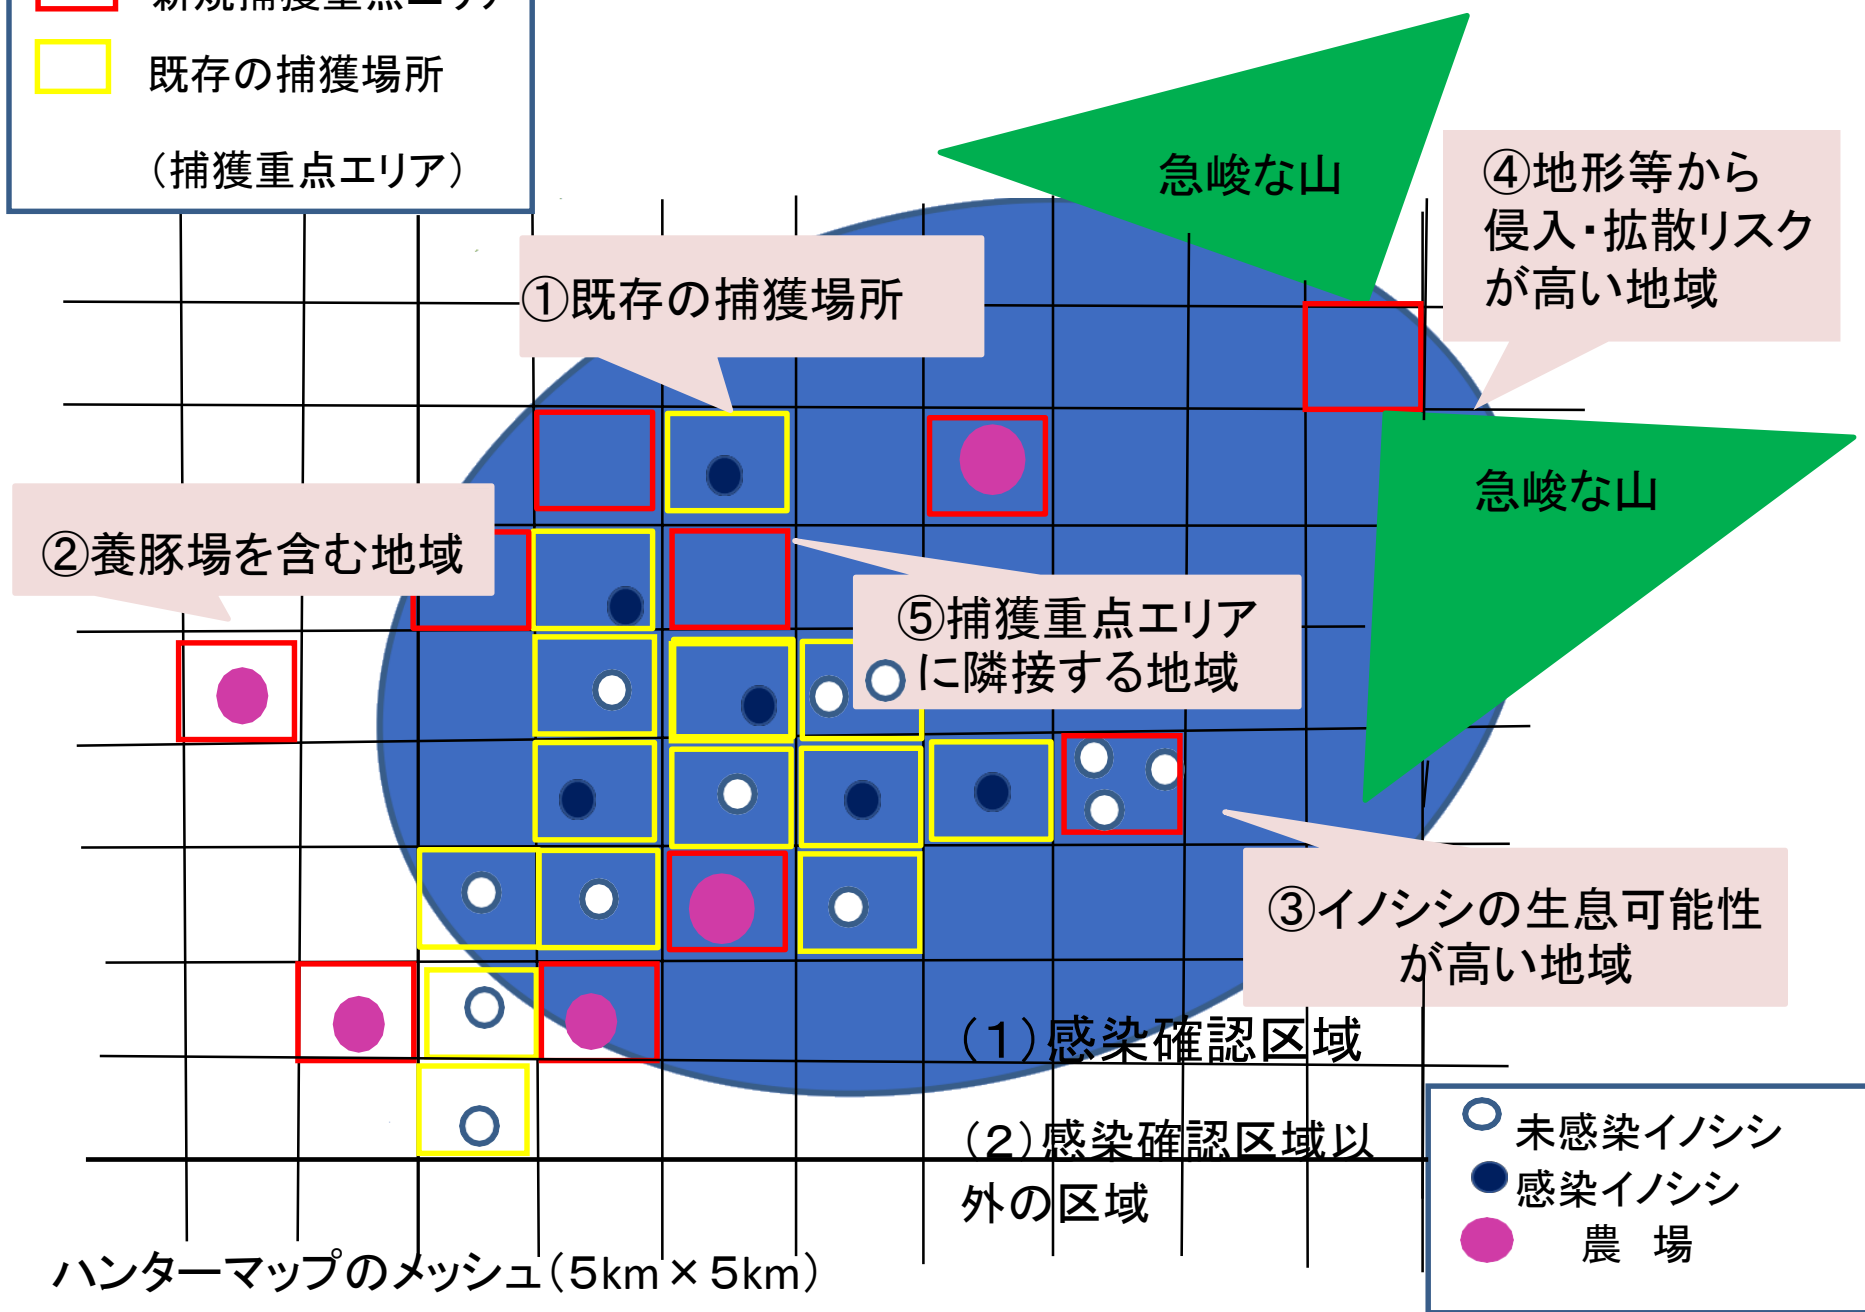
新規捕獲重点エリア
既存の捕獲場所
（捕獲重点エリア）

急峻な山

④地形等から侵入・拡散リスクが高い地域

①既存の捕獲場所

急峻な山

②養豚場を含む地域

⑤捕獲重点エリアに隣接する地域

③イノシシの生息可能性が高い地域

（1）感染確認区域

（2）感染確認区域以外の区域

未感染イノシシ
感染イノシシ
農　場

ハンターマップのメッシュ（5km × 5km）